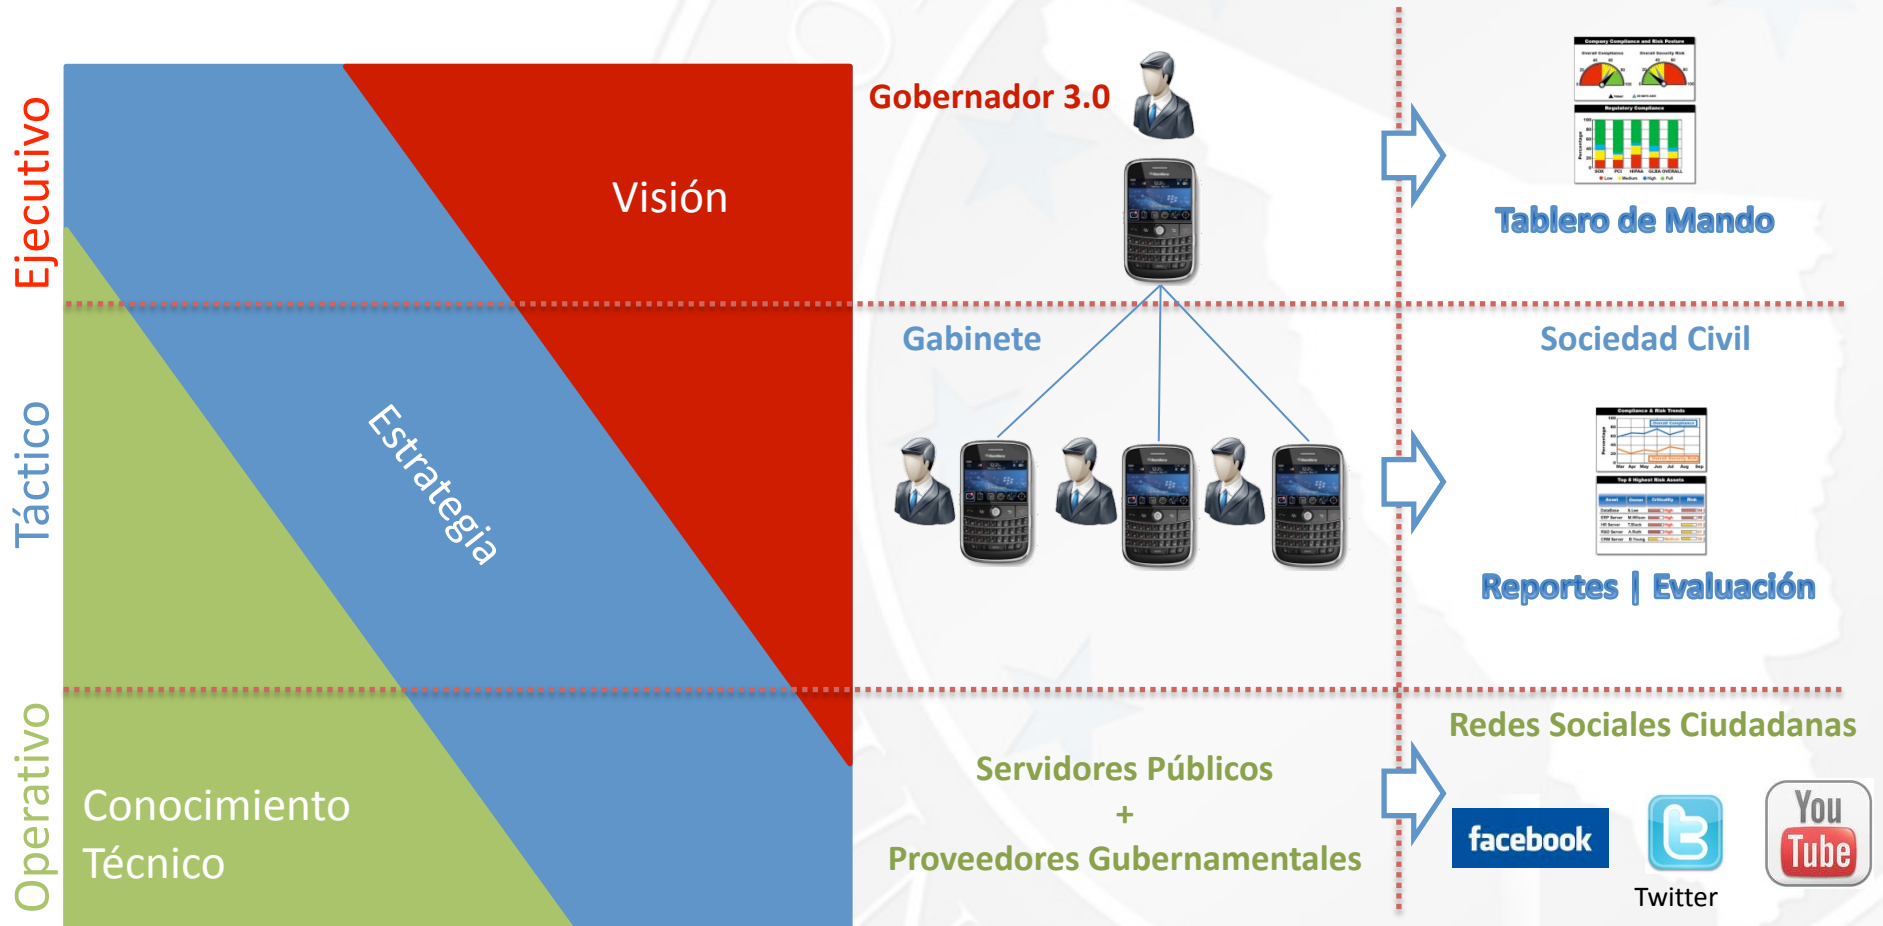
Ejecutivo

Táctico

Operativo

Visión

Estrategia

Conocimiento
Técnico

Gobernador 3.0

Gabinete

Servidores Públicos
+
Proveedores Gubernamentales

Tablero de Mando

Sociedad Civil

Reportes | Evaluación

Redes Sociales Ciudadanas

facebook

Twitter

You Tube